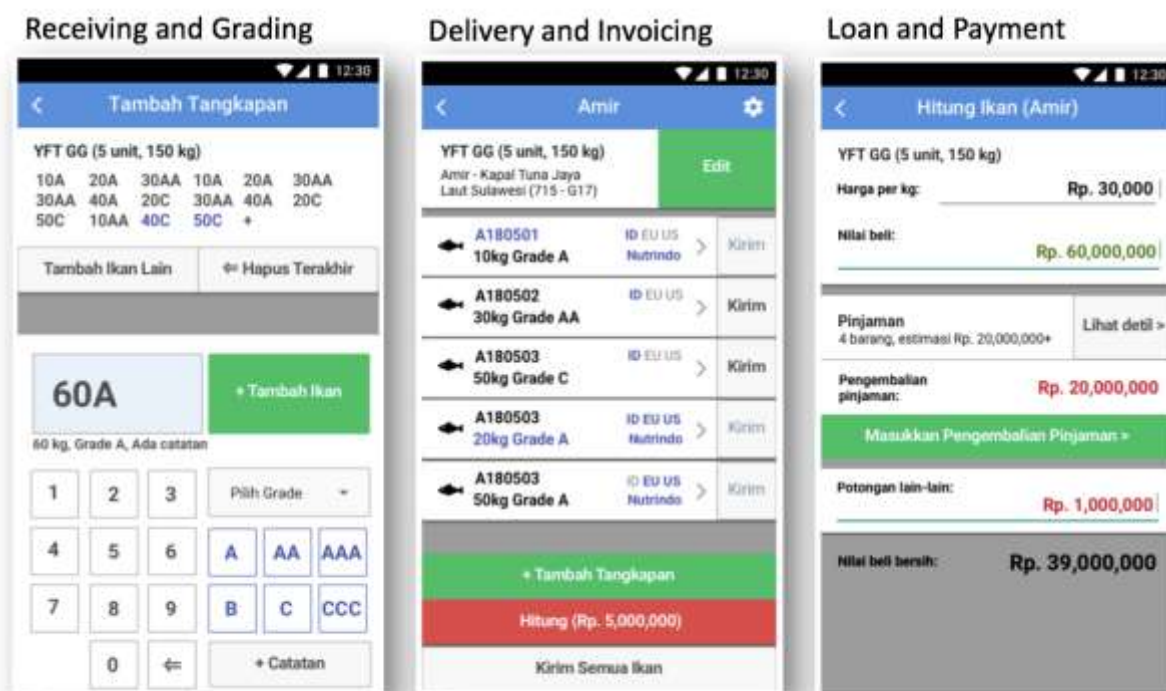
Receiving and Grading

12:30

<

Tambah Tangkapan

YFT GG (5 unit, 150 kg)

10A 20A 30AA 10A 20A 30AA
30AA 40A 20C 30AA 40A 20C
50C 10AA 40C 50C +

Tambah Ikan Lain

⇐ Hapus Terakhir

60A

+ Tambah Ikan

60 kg, Grade A, Ada catatan

| 1 | 2 | 3 | Pilih Grade |
|---|---|---|---|
| 4 | 5 | 6 | A AA AAA |
| 7 | 8 | 9 | B C CCC |
|  | 0 | ⇐ | + Catatan |

Delivery and Invoicing

12:30

<

Amir

YFT GG (5 unit, 150 kg)
Amir - Kapal Tuna Jaya
Laut Sulawesi (715 - G17)

Edit

A180501
10kg Grade A
ID EU US
Nutrindo
Kirim

A180502
30kg Grade AA
ID EU US
Kirim

A180503
50kg Grade C
ID EU US
Kirim

A180503
20kg Grade A
ID EU US
Nutrindo
Kirim

A180503
50kg Grade A
ID EU US
Nutrindo
Kirim

+ Tambah Tangkapan

Hitung (Rp. 5,000,000)

Kirim Semua Ikan

Loan and Payment

12:30

<

Hitung Ikan (Amir)

YFT GG (5 unit, 150 kg)

Harga per kg:
Rp. 30,000

Nilai beli:
Rp. 60,000,000

Pinjaman
4 barang, estimasi Rp. 20,000,000+

Lihat detil >

Pengembalian pinjaman:
Rp. 20,000,000

Masukkan Pengembalian Pinjaman »

Potongan lain-lain:
Rp. 1,000,000

Nilai beli bersih:
Rp. 39,000,000